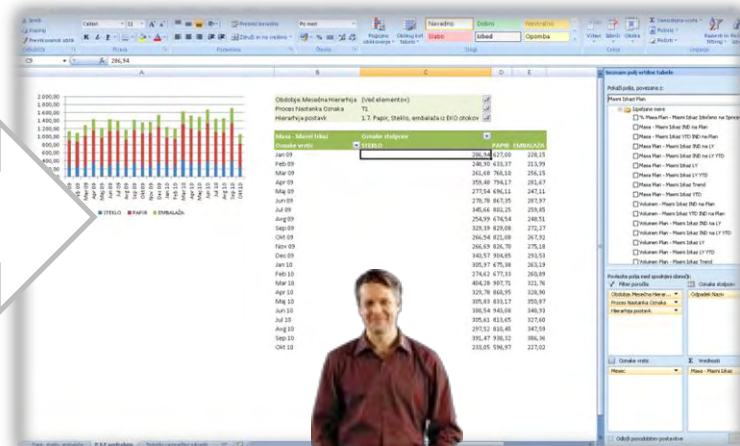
Izreži
Kopiraj
Preslikovalnik oblik
Odložišče
Calibri
11
Pisava
Preslomi besedilo
Spoji in usredini
Poravnava
Po meri
Število
Pogojno oblikovanje
Oblikuj kot tabelo
Navadno
Dobro
Nevtralno
Slabo
Izhod
Opomba
Slogi
Vstavi
Izbriši
Oblika
Celice
Samodejna vsota
Zapolni
Počisti
Razvrsti in filtriraj
Urejanje
C5
286,94
A
B
C
D
E

2.000,00
1.800,00
1.600,00
1.400,00
1.200,00
1.000,00
800,00
600,00
400,00
200,00
0,00
STEKLO
PAPIR
EMBALAŽA

| Obdobje Mesečna Hierarhija | (Vsi elementov) |
|---|---|
| Proces Nastanka Odpadka | T1 |
| Hierarhija postavk | 1.7. Papir, Steklo, embalaža iz EKO otokov |

| Masa - Mesni Izkaz | Oznake stolpcev | | |
|---|---|---|---|
| Oznake vrstic | STEKLO | PAPIR | EMBALAŽA |
| Jan 09 | 286,94 | 627,00 | 228,15 |
| Feb 09 | 248,30 | 633,37 | 213,99 |
| Mar 09 | 261,68 | 768,10 | 256,15 |
| Apr 09 | 359,48 | 794,17 | 281,67 |
| Maj 09 | 277,54 | 696,11 | 247,11 |
| Jun 09 | 278,78 | 867,35 | 287,97 |
| Jul 09 | 345,66 | 801,25 | 259,85 |
| Avg 09 | 254,99 | 674,54 | 248,51 |
| Sep 09 | 329,19 | 829,08 | 272,27 |
| Okt 09 | 266,54 | 821,08 | 267,92 |
| Nov 09 | 266,69 | 826,78 | 275,18 |
| Dec 09 | 340,57 | 904,85 | 293,53 |
| Jan 10 | 305,97 | 675,38 | 263,19 |
| Feb 10 | 274,62 | 677,33 | 260,09 |
| Mar 10 | 404,28 | 907,71 | 321,76 |
| Apr 10 | 329,78 | 868,95 | 328,90 |
| Maj 10 | 305,83 | 833,17 | 350,97 |
| Jun 10 | 308,54 | 943,08 | 348,93 |
| Jul 10 | 305,61 | 813,65 | 327,60 |
| Avg 10 | 297,52 | 810,45 | 347,59 |
| Sep 10 | 391,47 | 938,32 | 386,36 |
| Okt 10 | 233,05 | 596,97 | 227,02 |

Seznam polj vrtilne tabele
Pokaži polja, povezana z:
Mesni Izkaz Plan
Spatiane vere
Masa Plan - Mesni Izkaz Steklo na Sproce
Masa - Mesni Izkaz IND na Plan
Masa - Mesni Izkaz YTD IND na Plan
Masa Plan - Mesni Izkaz IND na LY
Masa Plan - Mesni Izkaz IND na LY YTD
Masa Plan - Mesni Izkaz LY
Masa Plan - Mesni Izkaz LY YTD
Masa Plan - Mesni Izkaz Trend
Volumen Plan - Mesni Izkaz YTD
Volumen - Mesni Izkaz IND na Plan
Volumen - Mesni Izkaz YTD IND na Plan
Volumen Plan - Mesni Izkaz IND na LY
Volumen Plan - Mesni Izkaz IND na LY YTD
Volumen Plan - Mesni Izkaz LY
Volumen Plan - Mesni Izkaz LY YTD
Volumen Plan - Mesni Izkaz Trend
Povlecite polja med spodnjimi območji:
Filter poročila
Obdobje Mesečna Hierar...
Proces Nastanka Odpadka
Hierarhija postavk
Oznake stolpcev
Odpadki Nazivi
Oznake vrstic
Mesec
Vrednosti
Masa - Mesni Izkaz
Odloži posodobitev postavitve